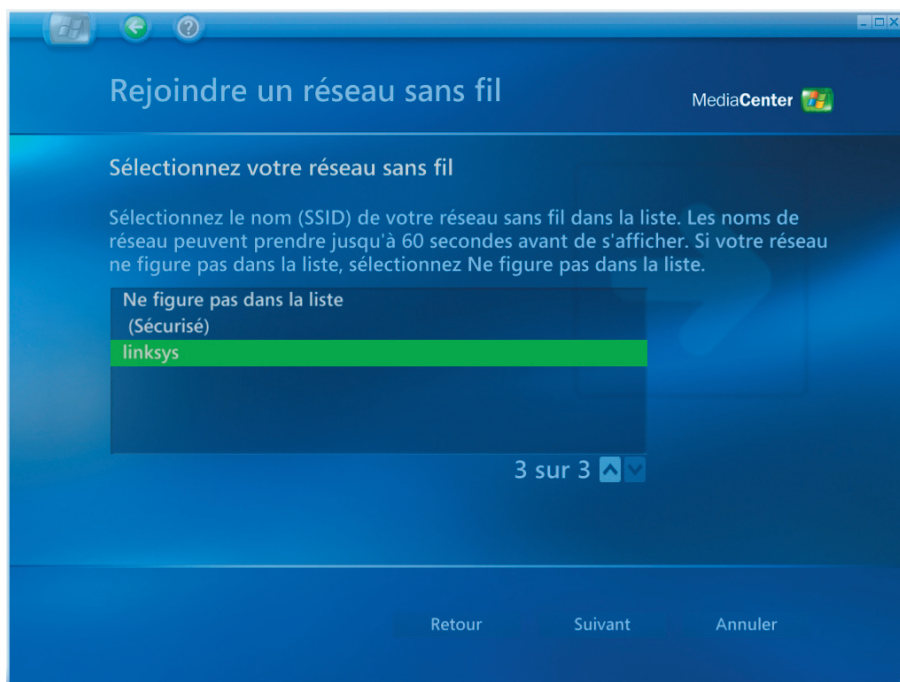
Rejoindre un réseau sans fil

MediaCenter

Sélectionnez votre réseau sans fil

Sélectionnez le nom (SSID) de votre réseau sans fil dans la liste. Les noms de réseau peuvent prendre jusqu'à 60 secondes avant de s'afficher. Si votre réseau ne figure pas dans la liste, sélectionnez Ne figure pas dans la liste.

Ne figure pas dans la liste
(Sécurisé)
linksys

3 sur 3

Retour
Suivant
Annuler